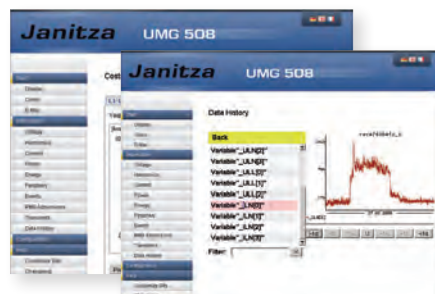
Janitza UMG 508

Janitza UMG 508

Data History

Back

Variable"_ULN[0]"

Variable"_ULN[1]"

Variable"_ULN[2]"

Variable"_ULL[0]"

Variable"_ULL[1]"

Variable"_ULL[2]"

Variable"_ILN[0]"

Variable"_ILN[1]"

Variable"_ILN[2]"

Variable"_ILN[3]"

Filter:

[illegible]